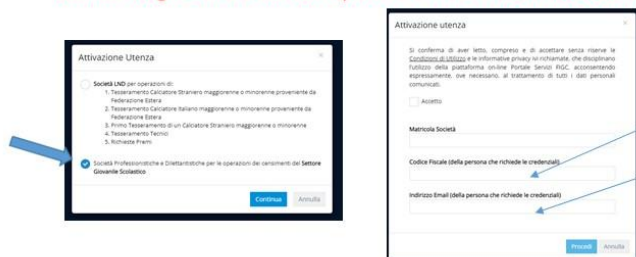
Attivazione Utenza

Società LND per operazioni di:
1. Tesseramento Calciatore Straniero maggiorenne o minorenne proveniente da Federazione Estera
2. Tesseramento Calciatore Italiano maggiorenne o minorenne proveniente da Federazione Estera
3. Primo Tesseramento di un Calciatore Straniero maggiorenne o minorenne
4. Tesseramento Tecnici
5. Richieste Premi

Società Professionistiche e Dilettantistiche per le operazioni dei censimenti del Settore Giovanile Scolastico

Continua Annulla

Attivazione utenza

Si conferma di aver letto, compreso e di accettare senza riserve le Condizioni di Utilizzo e le informative privacy ivi richiamate, che disciplinano l'utilizzo della piattaforma on-line Portale Servizi FIGC, acconsentendo espressamente, ove necessario, al trattamento di tutti i dati personali comunicati.

Accetto

Matricola Società

Codice Fiscale (della persona che richiede le credenziali)

Indirizzo Email (della persona che richiede le credenziali)

Procedi Annulla